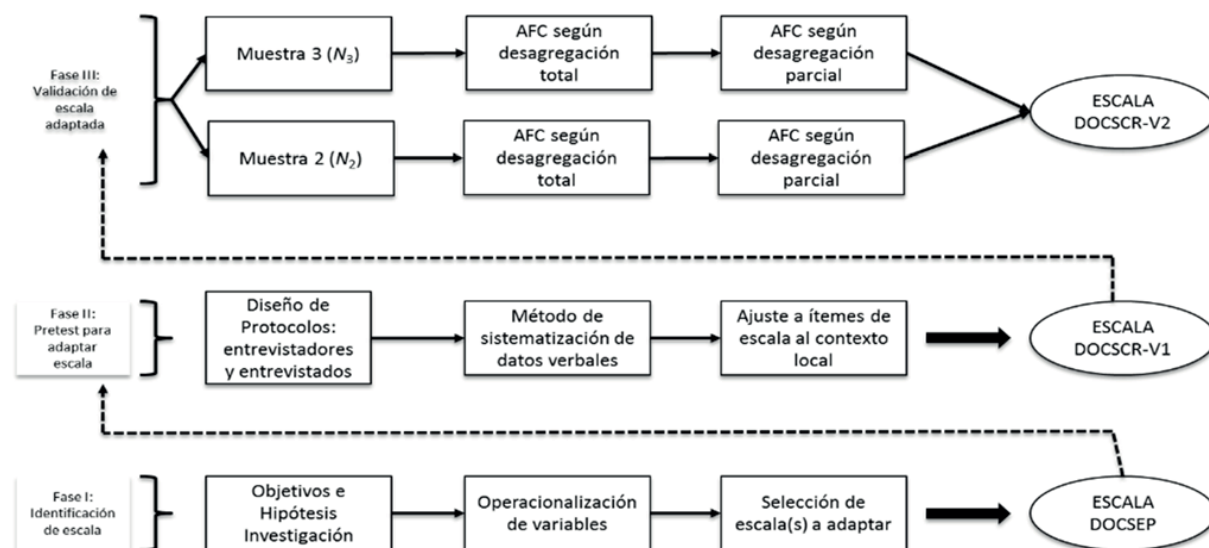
Fase III: Validación de escala adaptada

Muestra 3 ($N_3$)

AFC según desagregación total

AFC según desagregación parcial

Muestra 2 ($N_2$)

AFC según desagregación total

AFC según desagregación parcial

ESCALA DOCSCR-V2

Fase II: Pretest para adaptar escala

Diseño de Protocolos: entrevistadores y entrevistados

Método de sistematización de datos verbales

Ajuste a ítemes de escala al contexto local

ESCALA DOCSCR-V1

Fase I: Identificación de escala

Objetivos e Hipótesis Investigación

Operacionalización de variables

Selección de escala(s) a adaptar

ESCALA DOCSEP